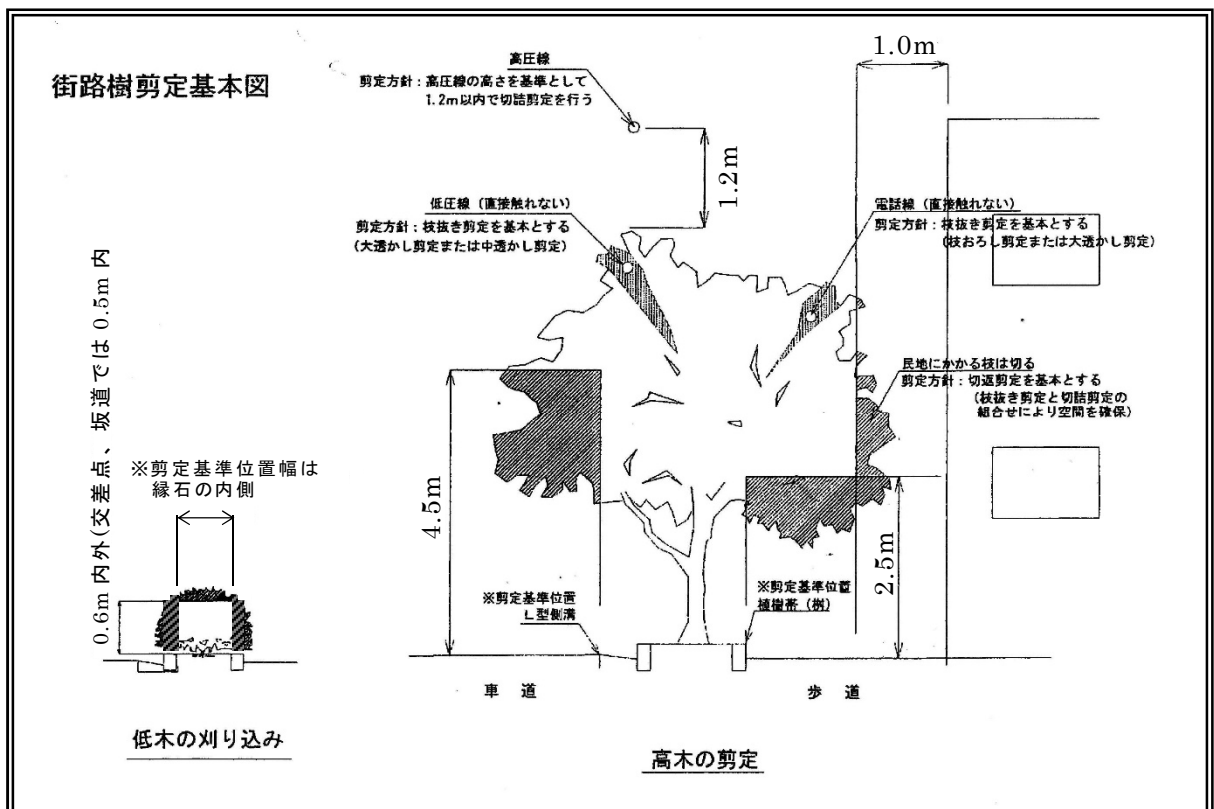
街路樹剪定基本図

高圧線
剪定方針：高圧線の高さを基準として1.2m以内で切詰剪定を行う

1.0m

1.2m

低圧線（直接触れない）
剪定方針：枝抜き剪定を基本とする（大透かし剪定または中透かし剪定）

電話線（直接触れない）
剪定方針：枝抜き剪定を基本とする（枝おろし剪定または大透かし剪定）

民地にかかる枝は切る
剪定方針：切返剪定を基本とする（枝抜き剪定と切詰剪定の組合せにより空間を確保）

0.6m 内外（交差点、坂道では 0.5m 内

※剪定基準位置幅は縁石の内側

4.5m

2.5m

※剪定基準位置
L型側溝

※剪定基準位置
植樹帯（桝）

車　道

歩　道

低木の刈り込み

高木の剪定